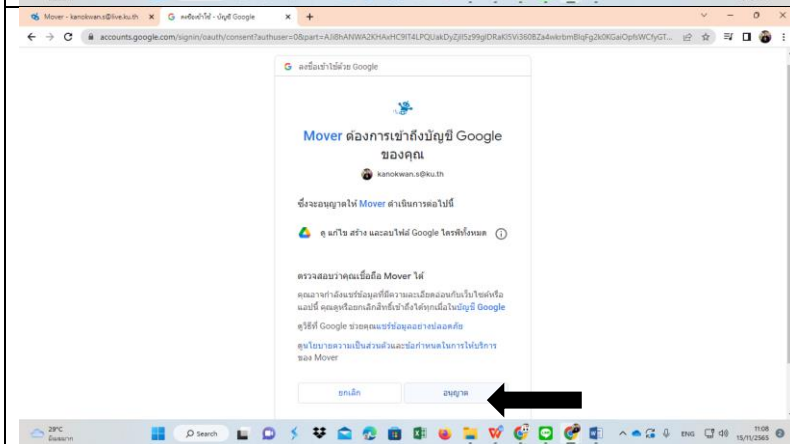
Mover - kanokwan.s@live.ku.th ×
ลงชื่อเข้าใช้ - บัญชี Google ×
+

accounts.google.com/signin/oauth/consent?authuser=0&part=AJi8hANWA2KHAxHC9IT4LPQUakDyZjIl5z99glDRaKl5Vi360BZa4wkrbmBlqFg2k0KGaiOpfsWCfyGT...

ลงชื่อเข้าใช้ด้วย Google

Mover ต้องการเข้าถึงบัญชี Google ของคุณ

kanokwan.s@ku.th

ซึ่งจะอนุญาตให้ Mover ดำเนินการต่อไปนี้

ดู แก้ไข สร้าง และลบไฟล์ Google ไดรฟ์ทั้งหมด

ตรวจสอบว่าคุณเชื่อถือ Mover ได้

คุณอาจกำลังแชร์ข้อมูลที่มีความละเอียดอ่อนกับเว็บไซต์หรือแอปนี้ คุณจะนำออกหรือเลิกสิทธิ์เข้าถึงได้ทุกเมื่อในบัญชี Google

ดูวิธีที่ Google ช่วยคุณแชร์ข้อมูลอย่างปลอดภัย

ดูนโยบายความเป็นส่วนตัวและข้อกำหนดในการให้บริการของ Mover

ยกเลิก
อนุญาต

29°C
มีเมฆมาก
Search
ENG
11:08
13/11/2565